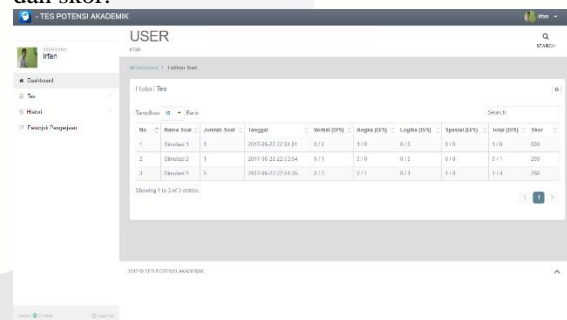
dan skor.

- TES POTENSI AKADEMIK

Irfan

USER

SEARCH

Selamat datang
Irfan

Dashboard
Tes
Histori
Petunjuk Pengerjaan

Dashboard / Latihan Soal

Histori Tes

Tampilkan 10 Baris

Search

| No | Nama Soal | Jumlah Soal | Tanggal | Verbal (B/S) | Angka (B/S) | Logika (B/S) | Spasial (B/S) | Total (B/S) | Skor |
|---|---|---|---|---|---|---|---|---|---|
| 1 | Simulasi 1 | 1 | 2017-06-22 22:54:31 | 0 / 0 | 1 / 0 | 0 / 0 | 0 / 0 | 1 / 0 | 800 |
| 2 | Simulasi 2 | 1 | 2017-06-22 22:53:54 | 0 / 1 | 2 / 0 | 0 / 2 | 0 / 0 | 0 / 1 | 200 |
| 3 | Simulasi 5 | 5 | 2017-06-22 22:04:36 | 0 / 2 | 2 / 1 | 0 / 1 | 1 / 0 | 1 / 4 | 250 |

Showing 1 to 3 of 3 entries

1

2017 © TES POTENSI AKADEMIK

Online Log Out